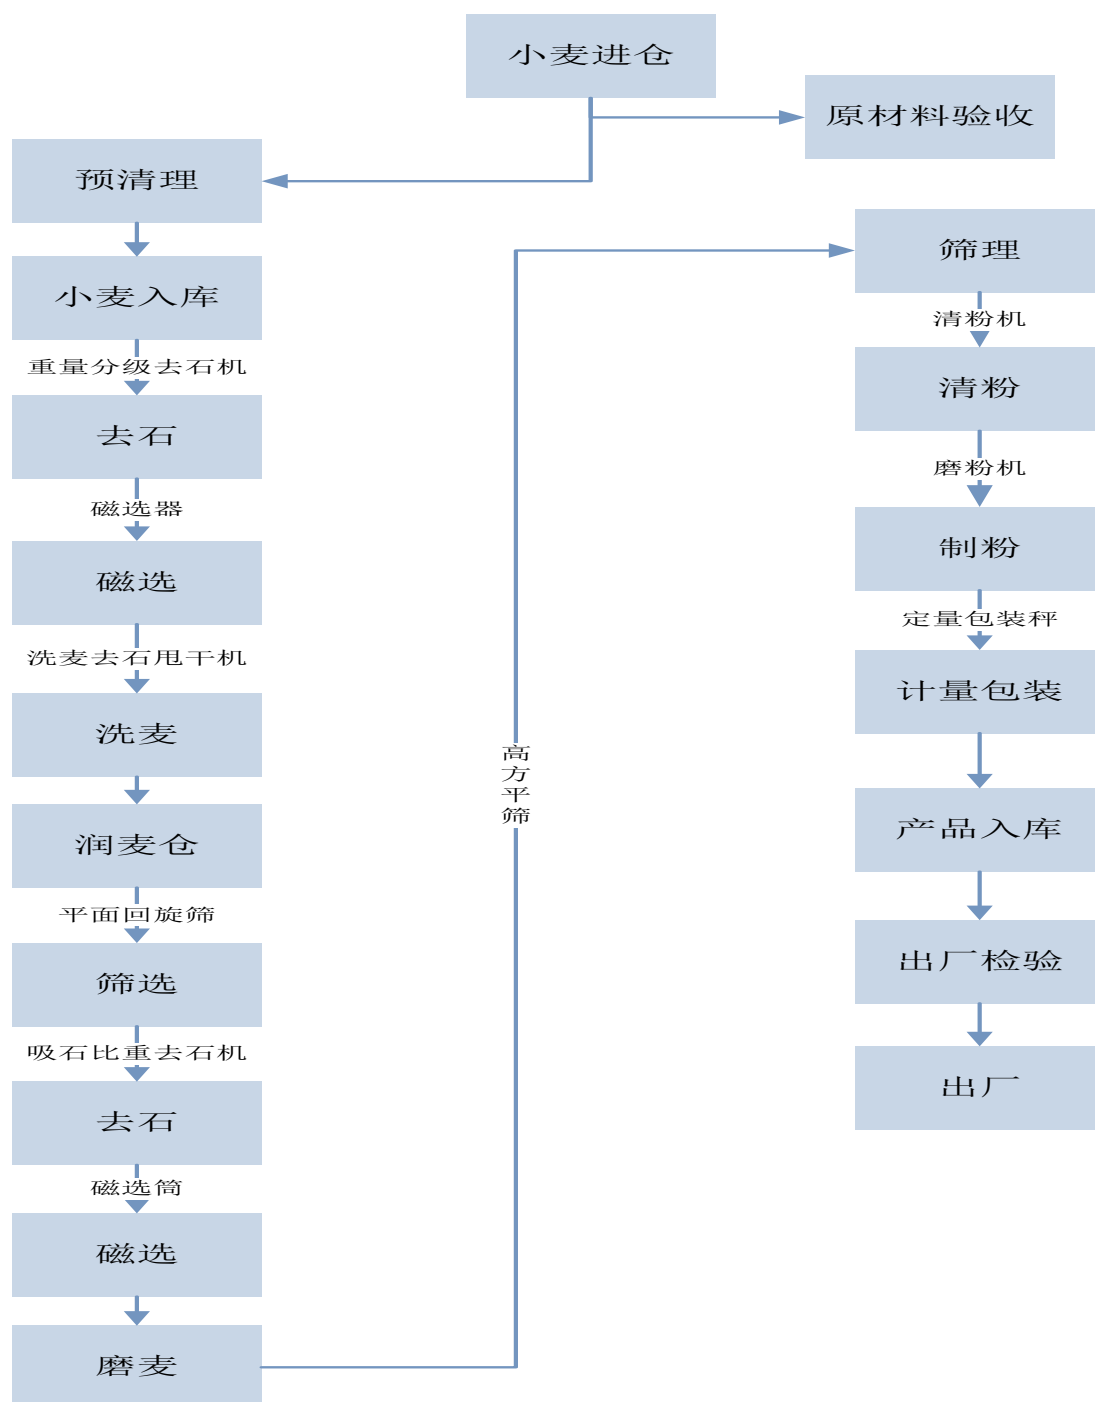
小麦进仓

原材料验收

预清理

小麦入库

重量分级去石机

去石

磁选器

磁选

洗麦去石甩干机

洗麦

润麦仓

平面回旋筛

筛选

吸石比重去石机

去石

磁选筒

磁选

磨麦

高方平筛

筛理

清粉机

清粉

磨粉机

制粉

定量包装秤

计量包装

产品入库

出厂检验

出厂